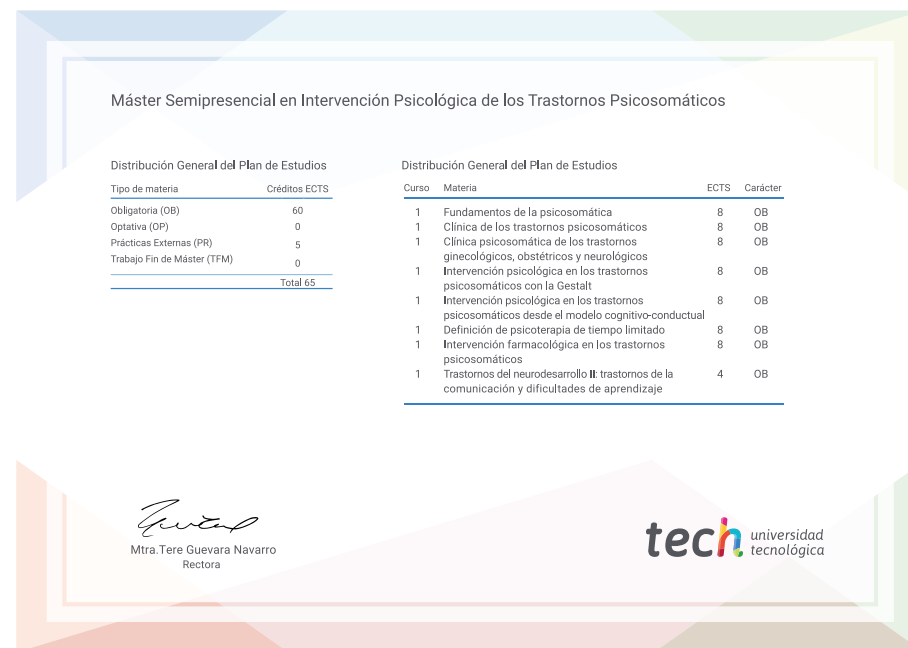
Máster Semipresencial en Intervención Psicológica de los Trastornos Psicosomáticos

Distribución General del Plan de Estudios

| Tipo de materia | Créditos ECTS |
|---|---|
| Obligatoria (OB) | 60 |
| Optativa (OP) | 0 |
| Prácticas Externas (PR) | 5 |
| Trabajo Fin de Máster (TFM) | 0 |
| | Total 65 |

Distribución General del Plan de Estudios

| Curso | Materia | ECTS | Carácter |
|---|---|---|---|
| 1 | Fundamentos de la psicosomática | 8 | OB |
| 1 | Clínica de los trastornos psicosomáticos | 8 | OB |
| 1 | Clínica psicosomática de los trastornos ginecológicos, obstétricos y neurológicos | 8 | OB |
| 1 | Intervención psicológica en los trastornos psicosomáticos con la Gestalt | 8 | OB |
| 1 | Intervención psicológica en los trastornos psicosomáticos desde el modelo cognitivo-conductual | 8 | OB |
| 1 | Definición de psicoterapia de tiempo limitado | 8 | OB |
| 1 | Intervención farmacológica en los trastornos psicosomáticos | 8 | OB |
| 1 | Trastornos del neurodesarrollo II: trastornos de la comunicación y dificultades de aprendizaje | 4 | OB |

Mtra.Tere Guevara Navarro
Rectora

tech universidad tecnológica